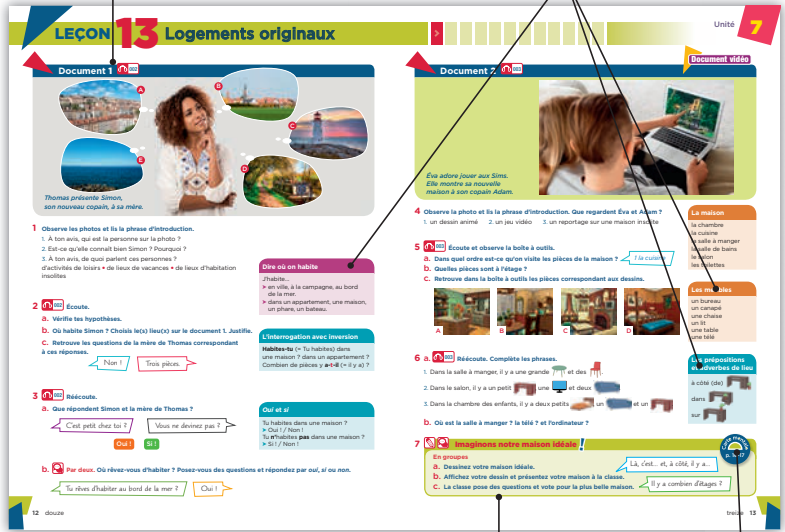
LEÇON 13 Logements originaux

Unité 7

Document 1 022

A B C D E

Thomas présente Simon, son nouveau copain, à sa mère.

1 Observe les photos et lis la phrase d'introduction.
1. À ton avis, qui est la personne sur la photo ?
2. Est-ce qu'elle connaît bien Simon ? Pourquoi ?
3. À ton avis, de quoi parlent ces personnes ?
d'activités de loisirs • de lieux de vacances • de lieux d'habitation insolites

2 022 Écoute.
a. Vérifie tes hypothèses.
b. Où habite Simon ? Choisis le(s) lieu(x) sur le document 1. Justifie.
c. Retrouve les questions de la mère de Thomas correspondant à ces réponses.

Non ! Trois pièces.

3 022 Réécoute.
a. Que répondent Simon et la mère de Thomas ?

C'est petit chez toi ? Vous ne devinez pas ?

Oui ! Si !

b. Par deux. Où rêvez-vous d'habiter ? Posez-vous des questions et répondez par oui, si ou non.

Tu rêves d'habiter au bord de la mer ? Oui !

Dire où on habite
J'habite…
➤ en ville, à la campagne, au bord de la mer.
➤ dans un appartement, une maison, un phare, un bateau.

L'interrogation avec inversion
Habites-tu (= Tu habites) dans une maison ? dans un appartement ?
Combien de pièces y a-t-il (= il y a) ?

Oui et si
Tu habites dans une maison ?
➤ Oui ! / Non !
Tu n'habites pas dans une maison ?
➤ Si ! / Non !

12 douze

Document 2 023

Document vidéo

Éva adore jouer aux Sims. Elle montre sa nouvelle maison à son copain Adam.

4 Observe la photo et lis la phrase d'introduction. Que regardent Éva et Adam ?
1. un dessin animé 2. un jeu vidéo 3. un reportage sur une maison insolite

5 023 Écoute et observe la boîte à outils.
a. Dans quel ordre est-ce qu'on visite les pièces de la maison ? 1 la cuisine
b. Quelles pièces sont à l'étage ?
c. Retrouve dans la boîte à outils les pièces correspondant aux dessins.

A B C D

6 a. 023 Réécoute. Complète les phrases.
1. Dans la salle à manger, il y a une grande … et des …
2. Dans le salon, il y a un petit … une … et deux …
3. Dans la chambre des enfants, il y a deux petits … un … et un …
b. Où est la salle à manger ? la télé ? et l'ordinateur ?

7 Imaginons notre maison idéale !
En groupes
a. Dessinez votre maison idéale.
b. Affichez votre dessin et présentez votre maison à la classe.
c. La classe pose des questions et vote pour la plus belle maison.

Là, c'est… et, à côté, il y a…
Il y a combien d'étages ?

Carte mentale p. 16-17

La maison
la chambre
la cuisine
la salle à manger
la salle de bains
le salon
les toilettes

Les meubles
un bureau
un canapé
une chaise
un lit
une table
une télé

Les prépositions et adverbes de lieu
à côté (de)
dans
sur

treize 13